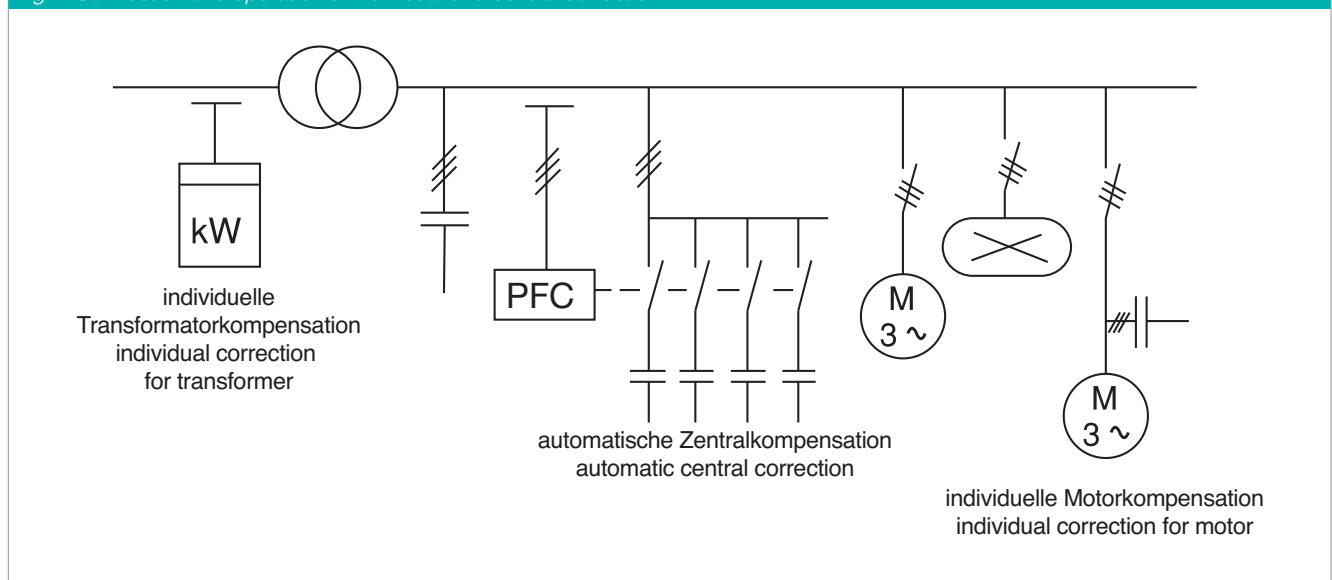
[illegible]

kW

individuelle Transformatorkompensation individual correction for transformer

PFC

automatische Zentralkompensation automatic central correction

M
3 ~

M
3 ~

individuelle Motorkompensation individual correction for motor